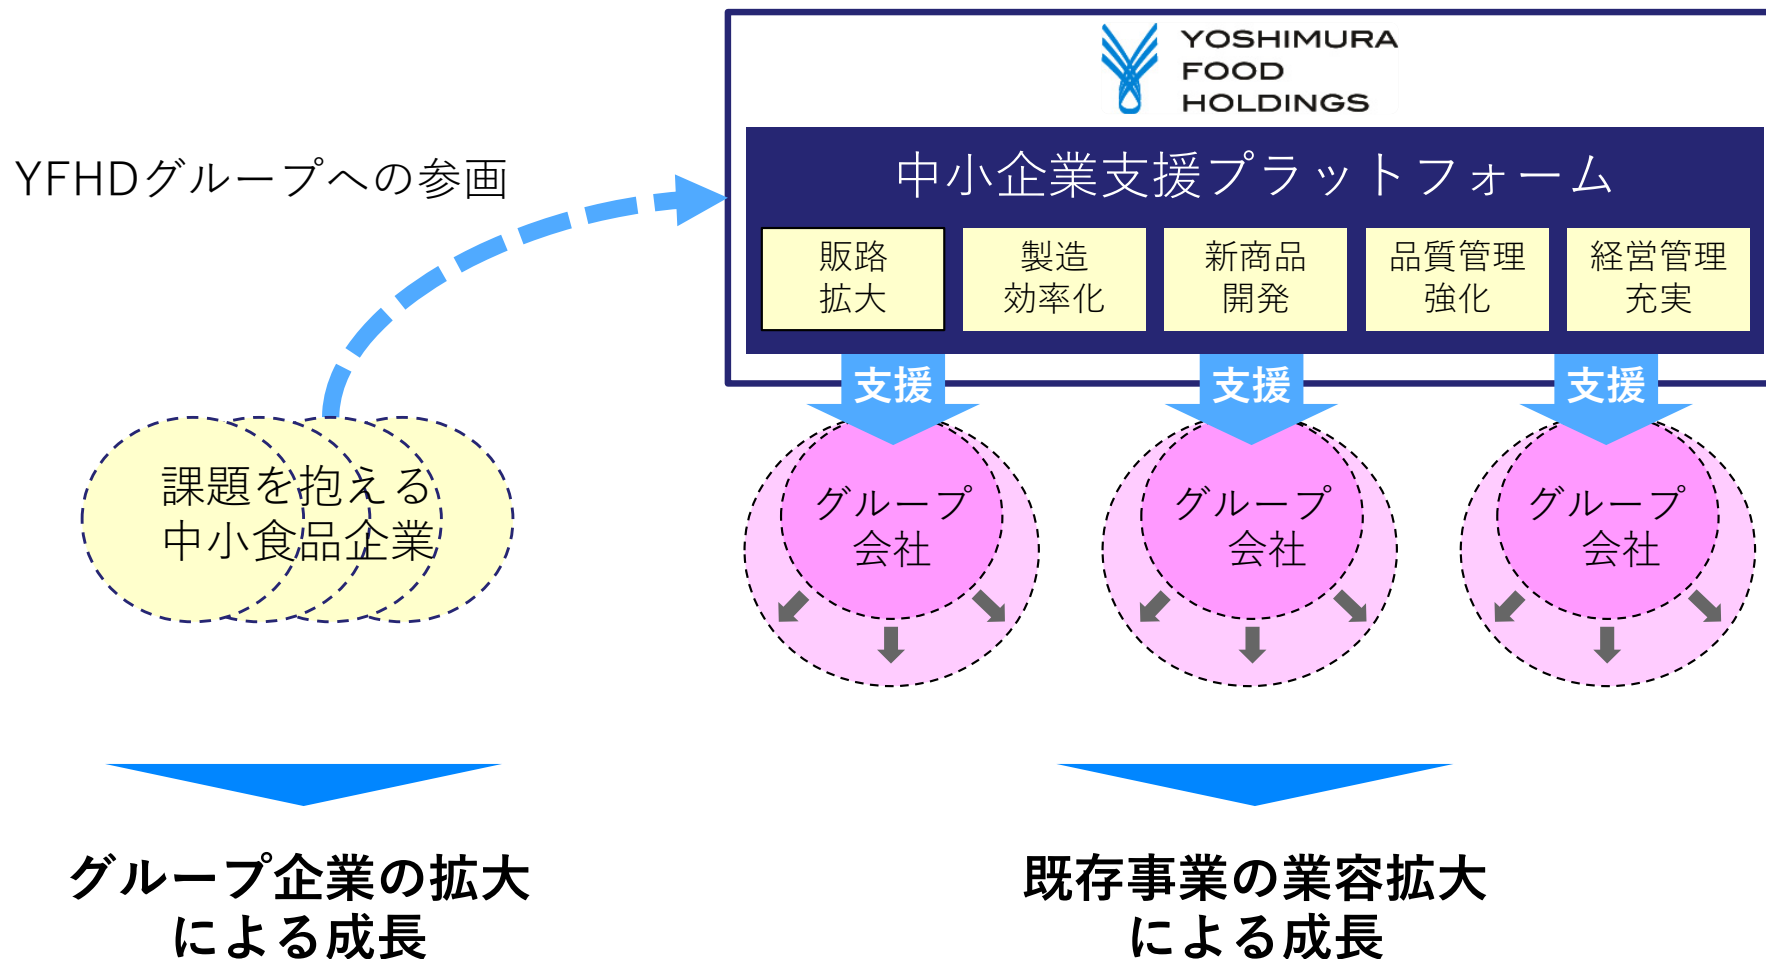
YOSHIMURA FOOD HOLDINGS

YFHDグループへの参画

中小企業支援プラットフォーム

販路拡大

製造効率化

新商品開発

品質管理強化

経営管理充実

支援

支援

支援

課題を抱える中小食品企業

グループ会社

グループ会社

グループ会社

グループ企業の拡大による成長

既存事業の業容拡大による成長